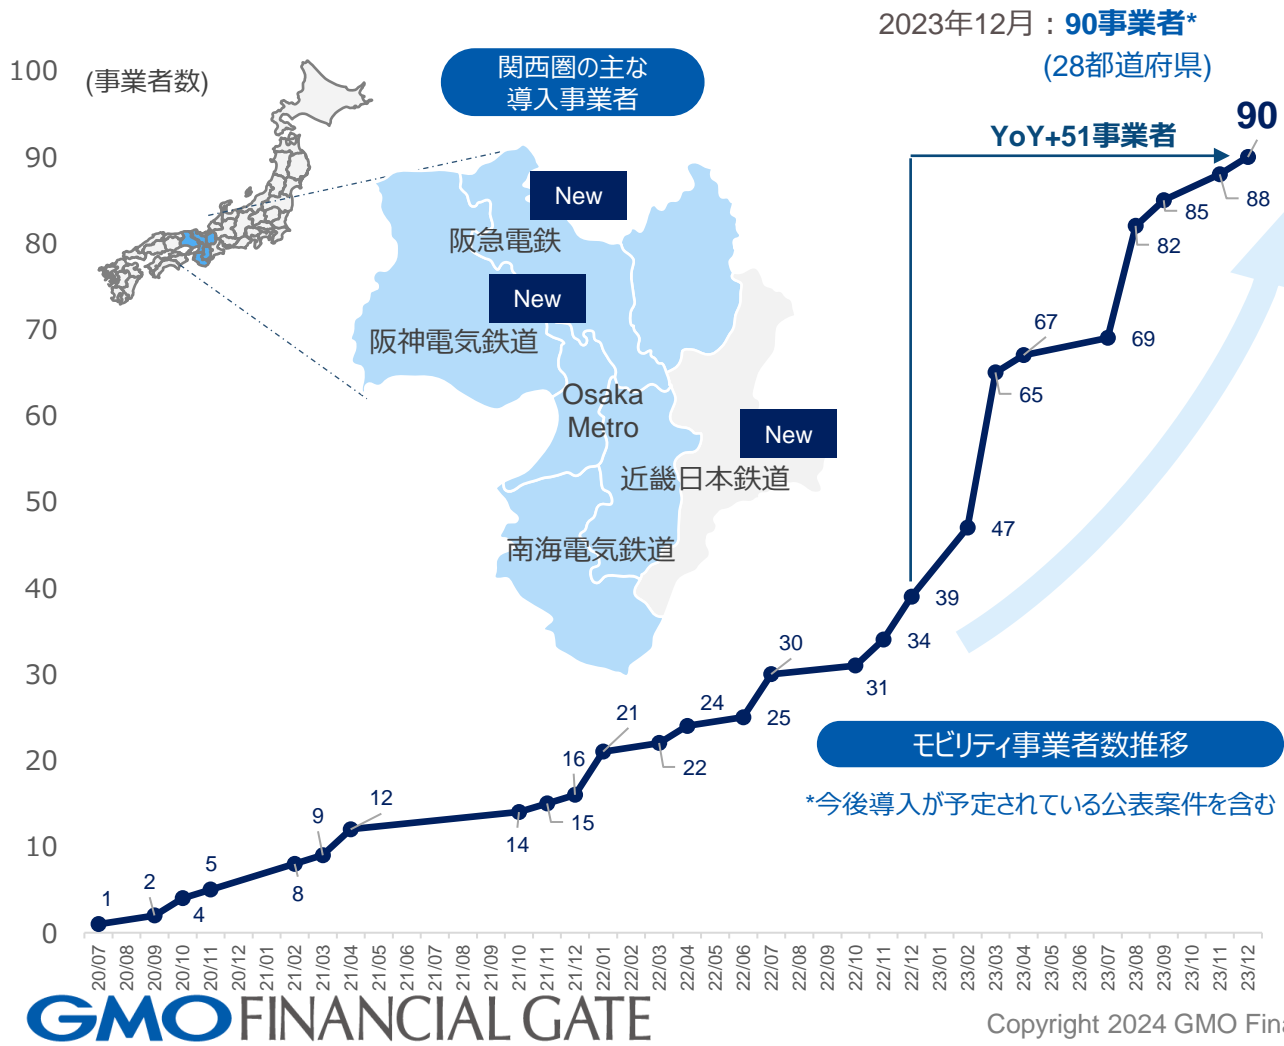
2023年12月：90事業者*
(28都道府県)

100
90
80
70
60
50
40
30
20
10
0

(事業者数)

関西圏の主な
導入事業者

New
阪急電鉄
New
阪神電気鉄道
Osaka Metro
New
近畿日本鉄道
南海電気鉄道

YoY+51事業者

90
88
85
82
69
67
65
47
39
34
31
30
25
24
22
21
16
15
14
12
9
8
5
4
2
1

モビリティ事業者数推移

*今後導入が予定されている公表案件を含む

20/07 20/08 20/09 20/10 20/11 20/12 21/01 21/02 21/03 21/04 21/05 21/06 21/07 21/08 21/09 21/10 21/11 21/12 22/01 22/02 22/03 22/04 22/05 22/06 22/07 22/08 22/09 22/10 22/11 22/12 23/01 23/02 23/03 23/04 23/05 23/06 23/07 23/08 23/09 23/10 23/11 23/12

GMO FINANCIAL GATE

Copyright 2024 GMO Fina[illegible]